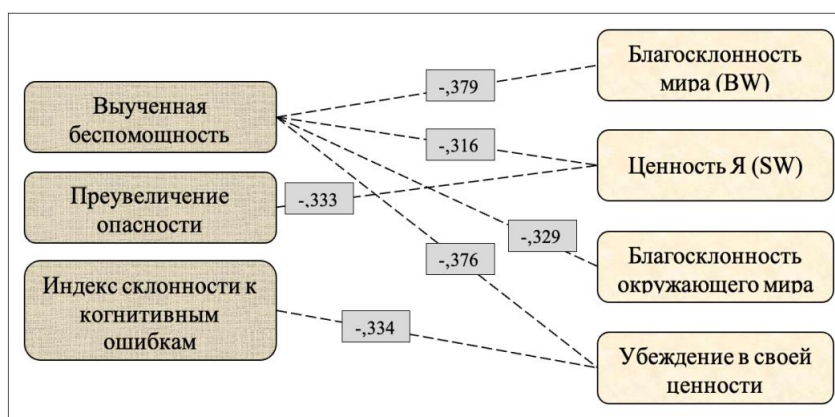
Выученная беспомощность

Преувеличение опасности

Индекс склонности к когнитивным ошибкам

-,379

-,316

-,333

-,329

-,376

-,334

Благосклонность мира (BW)

Ценность Я (SW)

Благосклонность окружающего мира

Убеждение в своей ценности